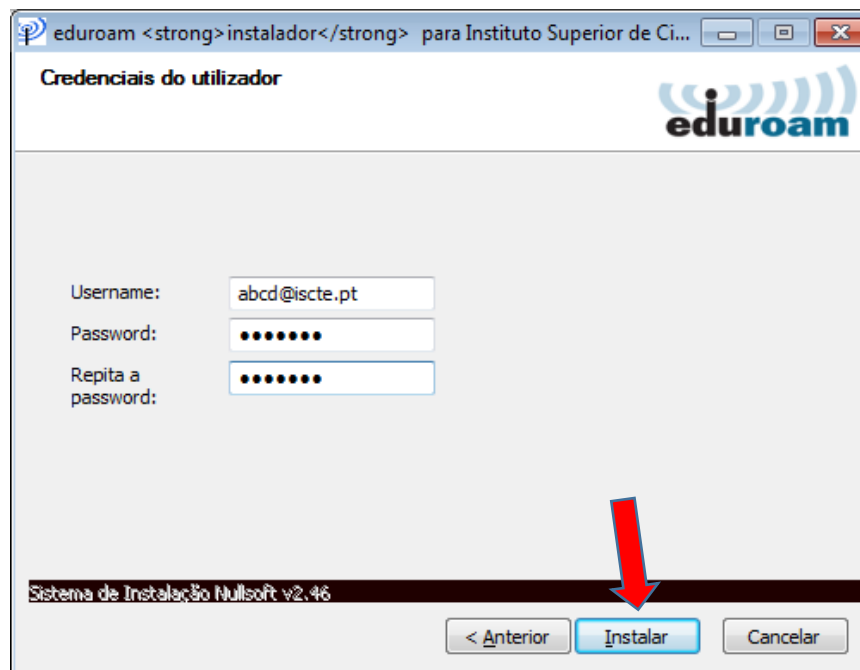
eduroam <strong>instalador</strong> para Instituto Superior de Ci...

Credenciais do utilizador

eduroam

Username: abcd@iscte.pt

Password: •••••••

Repita a password: •••••••

Sistema de Instalação Nullsoft v2.46

< Anterior

Instalar

Cancelar